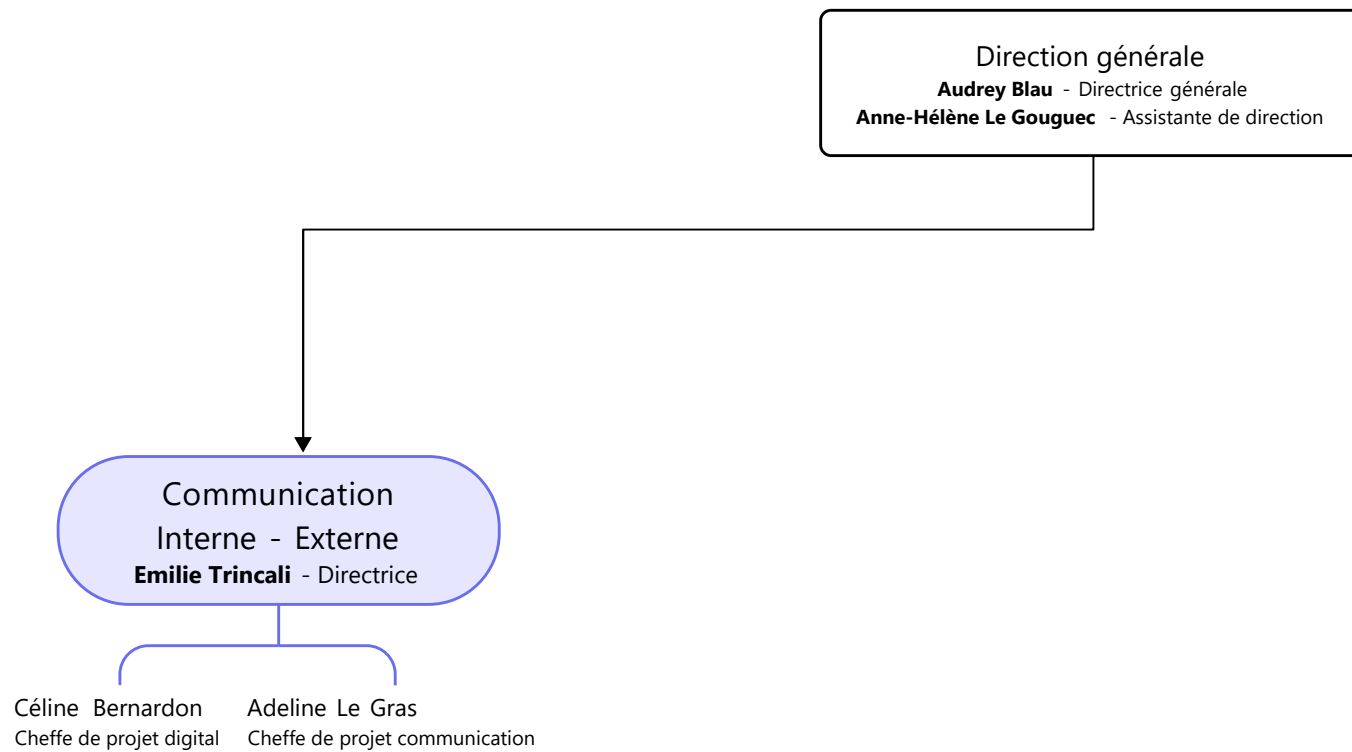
Direction générale
**Audrey Blau** - Directrice générale
**Anne-Hélène Le Gouguec** - Assistante de direction

Communication
Interne - Externe
**Emilie Trincali** - Directrice

Céline Bernardon
Cheffe de projet digital

Adeline Le Gras
Cheffe de projet communication